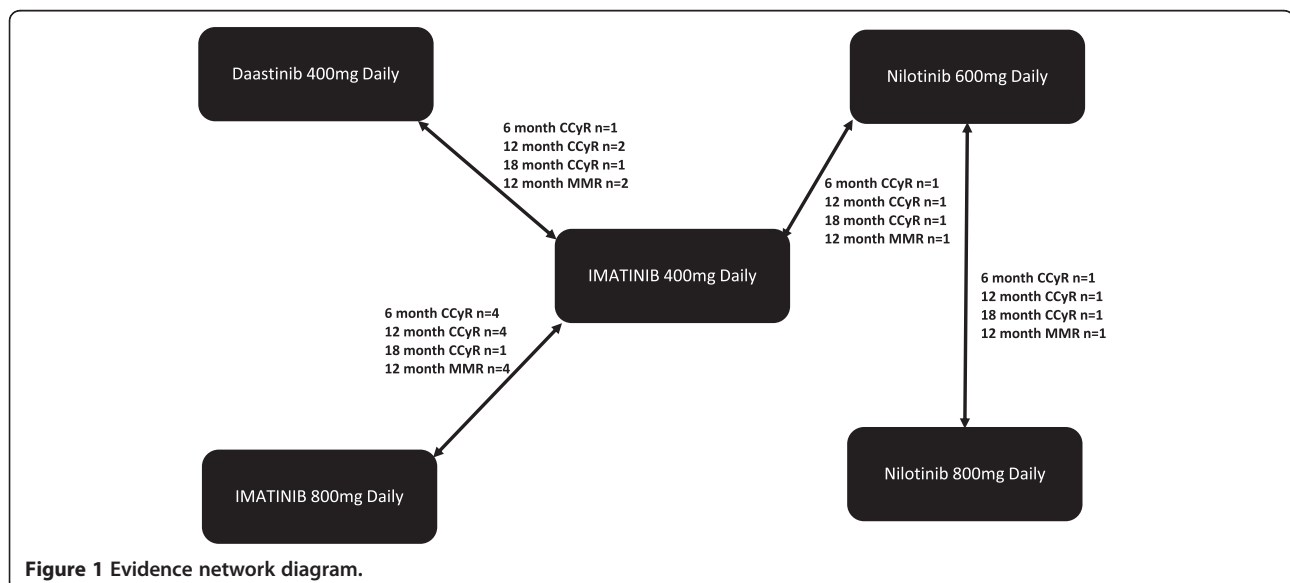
Daastinib 400mg Daily

Nilotinib 600mg Daily

6 month CCyR n=1
12 month CCyR n=2
18 month CCyR n=1
12 month MMR n=2

6 month CCyR n=1
12 month CCyR n=1
18 month CCyR n=1
12 month MMR n=1

IMATINIB 400mg Daily

6 month CCyR n=1
12 month CCyR n=1
18 month CCyR n=1
12 month MMR n=1

6 month CCyR n=4
12 month CCyR n=4
18 month CCyR n=1
12 month MMR n=4

Nilotinib 800mg Daily

IMATINIB 800mg Daily

Figure 1 Evidence network diagram.